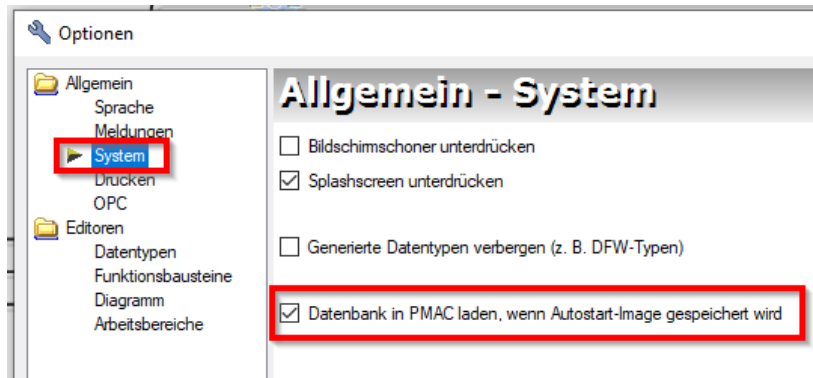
Optionen

Allgemein
Sprache
Meldungen
System
Drucken
OPC
Editoren
Datentypen
Funktionsbausteine
Diagramm
Arbeitsbereiche

Allgemein - System

Bildschirmschoner unterdrücken
Splashscreen unterdrücken
Generierte Datentypen verbergen (z. B. DFW-Typen)
Datenbank in PMAC laden, wenn Autostart-Image gespeichert wird